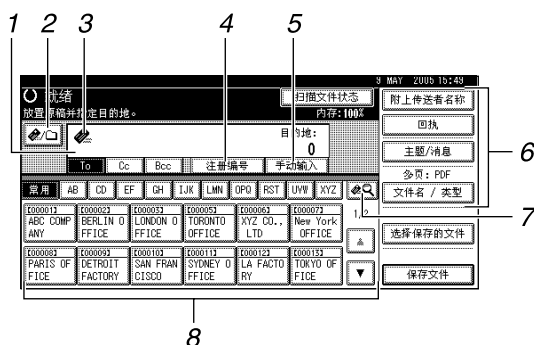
1 2 3 4 5

9 MAY 2005 15:49

就绪
放置原稿并指定目的地。

扫描文件状态
内存: 100%
附上传送者名称
回执
主题/消息
参页: PDF
文件名 / 类型

目的地:
0

To Cc Bcc 注册编号 手动输入

常用 AB CD EF GH IJK LMN OPQ RST UVW XYZ

[00001] ABC COMPANY
[00002] BERLIN OFFICE
[00003] LONDON OFFICE
[00005] TORONTO OFFICE
[00006] XYZ CO., LTD
[00007] New York OFFICE
[00008] PARIS OFFICE
[00009] DETROIT FACTORY
[00010] SAN FRANCISCO
[00011] SYDNEY OFFICE
[00012] LA FACTORY
[00013] TOKYO OFFICE

1/2
选择保存的文件
保存文件

6
7
8